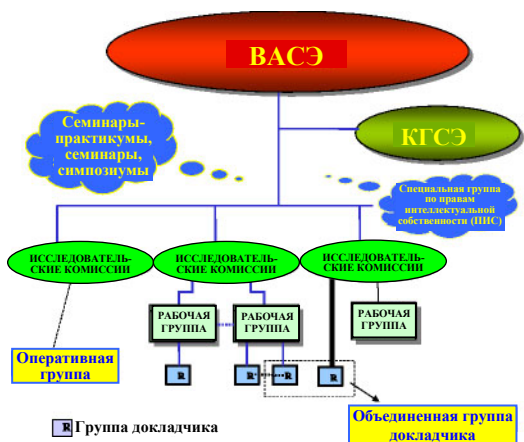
ВАСЭ

Семинары-практикумы, семинары, симпозиумы

КГСЭ

Специальная группа по правам интеллектуальной собственности (ИИС)

ИССЛЕДОВАТЕЛЬСКИЕ КОМИССИИ

ИССЛЕДОВАТЕЛЬСКИЕ КОМИССИИ

ИССЛЕДОВАТЕЛЬСКИЕ КОМИССИИ

РАБОЧАЯ ГРУППА

РАБОЧАЯ ГРУППА

РАБОЧАЯ ГРУППА

Оперативная группа

R

R

R

R

R Группа докладчика

Объединенная группа докладчика